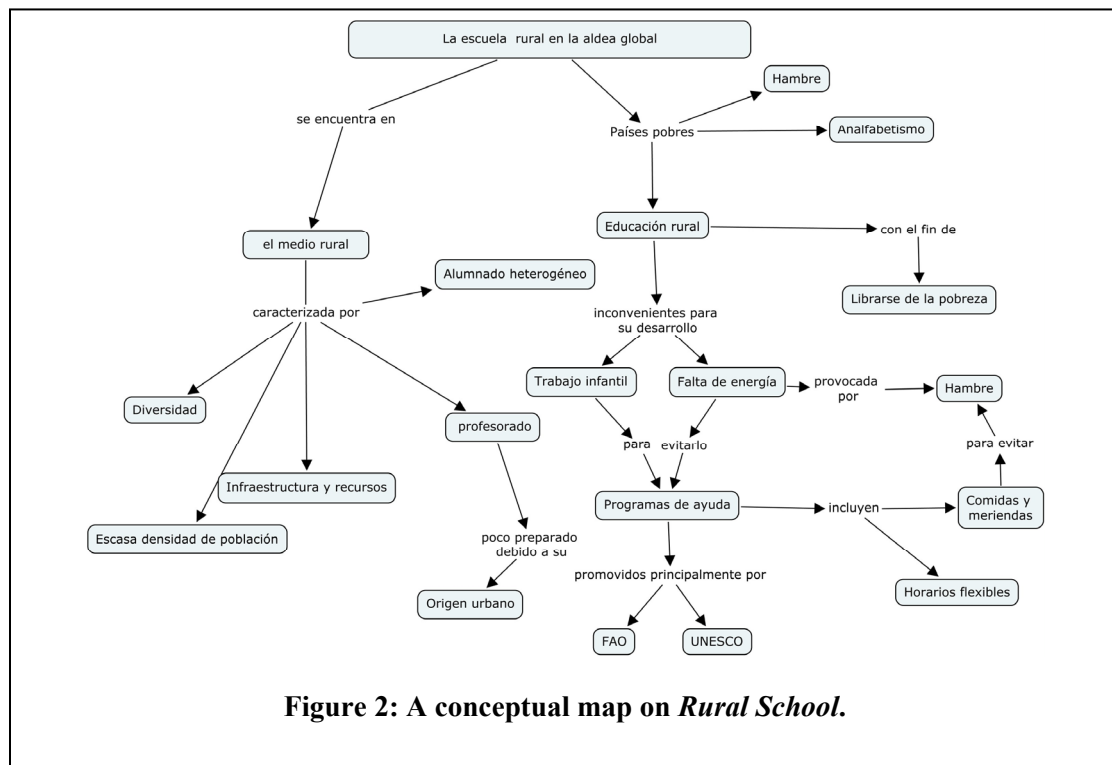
La escuela rural en la aldea global

se encuentra en

Países pobres

Hambre

Analfabetismo

el medio rural

Educación rural

con el fin de

Librarse de la pobreza

caracterizada por

Alumnado heterogéneo

inconvenientes para su desarrollo

Trabajo infantil

Falta de energía

provocada por

Hambre

Diversidad

profesorado

para evitarlo

para evitar

Infraestructura y recursos

Programas de ayuda

incluyen

Comidas y meriendas

Escasa densidad de población

poco preparado debido a su

promovidos principalmente por

Horarios flexibles

Origen urbano

FAO

UNESCO

**Figure 2: A conceptual map on *Rural School*.**